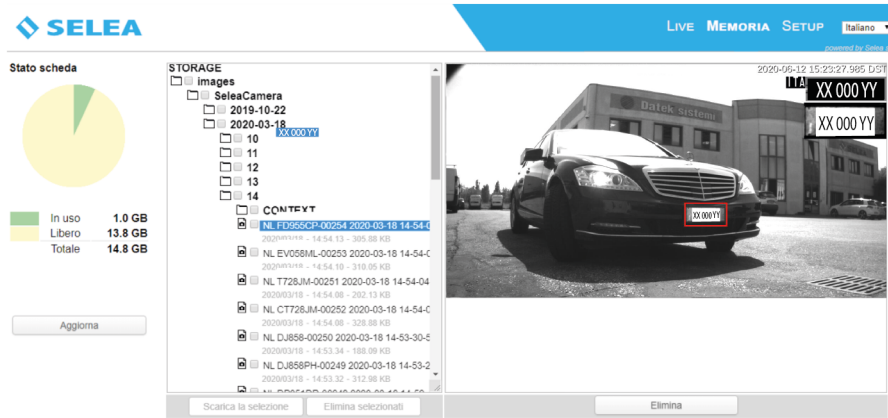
SELEA

LIVE MEMORIA SETUP Italiano

powered by Selea

Stato scheda

| | In uso | 1.0 GB |
|---|---|---|
| | Libero | 13.8 GB |
| | Totale | 14.8 GB |

Aggiorna

STORAGE
images
SeleaCamera
2019-10-22
2020-03-18 XX 000 YY
10
11
12
13
14
CONTEXT
NL FD955CP-00254 2020-03-18 14-54-0
2020/03/18 - 14:54:13 - 305.88 KB
NL EV058ML-00253 2020-03-18 14-54-0
2020/03/18 - 14:54:10 - 310.05 KB
NL T728JM-00251 2020-03-18 14-54-04
2020/03/18 - 14:54:08 - 202.13 KB
NL CT728JM-00252 2020-03-18 14-54-0
2020/03/18 - 14:54:08 - 328.88 KB
NL DJ858-00250 2020-03-18 14-53-30-5
2020/03/18 - 14:53:34 - 188.09 KB
NL DJ858PH-00249 2020-03-18 14-53-2
2020/03/18 - 14:53:32 - 312.98 KB
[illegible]

Scarica la selezione Elimina selezionati

2020-06-12 15:23:27.985 DST
ITA
XX 000 YY
XX 000 YY
Datek sistemi
XX 000 YY

Elimina